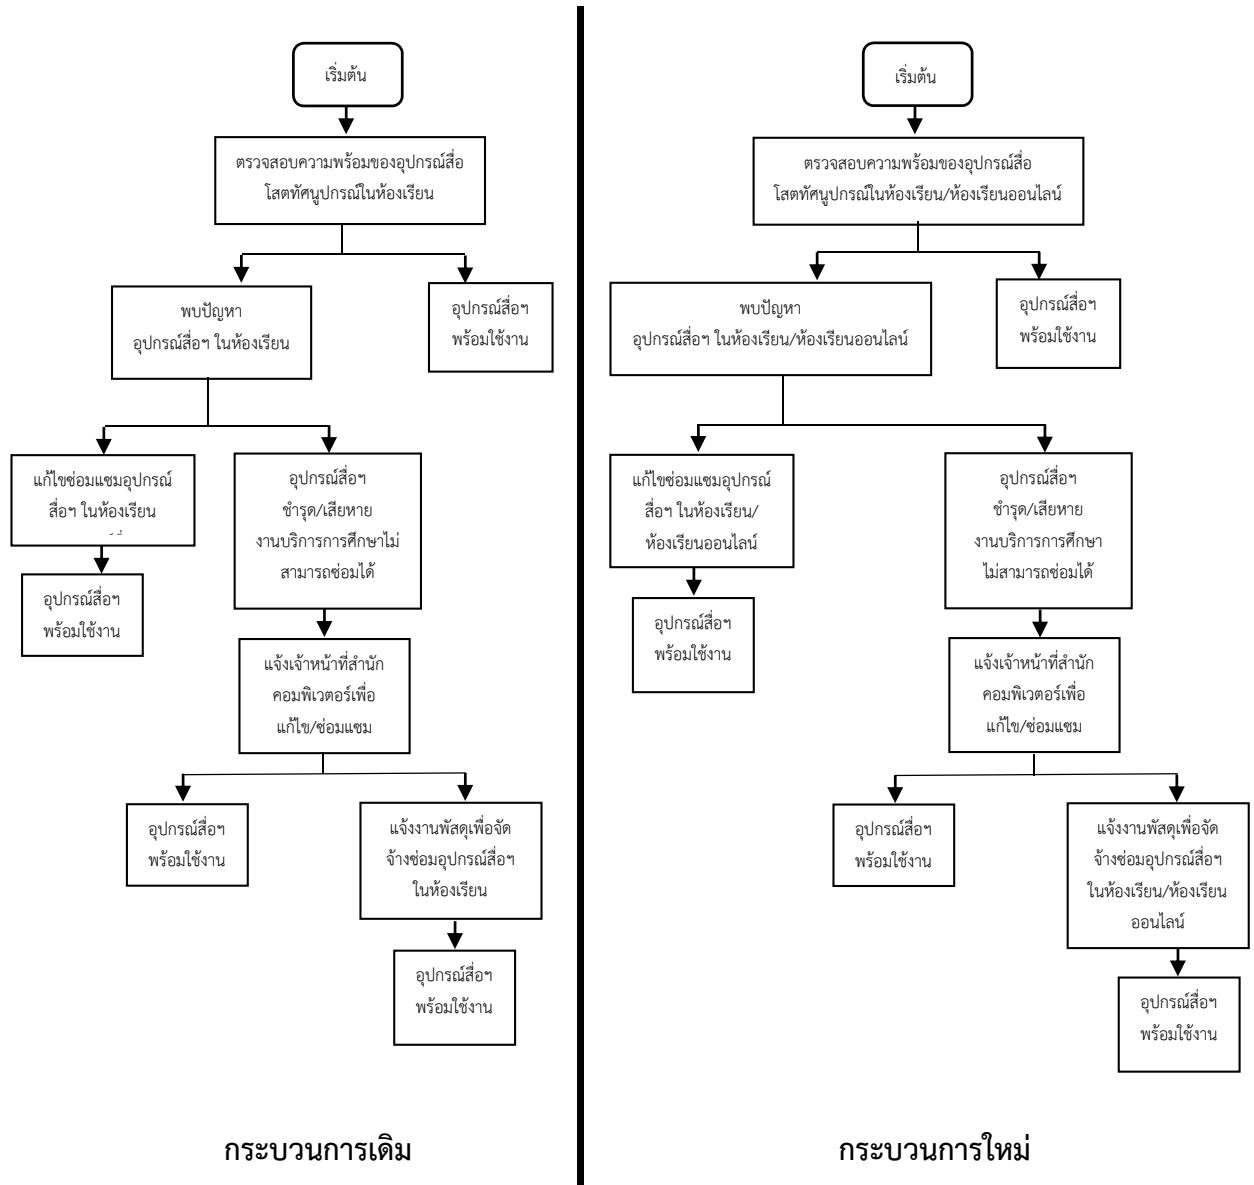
เริ่มต้น

ตรวจสอบความพร้อมของอุปกรณ์สื่อโสตทัศนูปกรณ์ในห้องเรียน

พบปัญหา อุปกรณ์สื่อฯ ในห้องเรียน

อุปกรณ์สื่อฯ พร้อมใช้งาน

แก้ไขซ่อมแซมอุปกรณ์สื่อฯ ในห้องเรียน

อุปกรณ์สื่อฯ พร้อมใช้งาน

อุปกรณ์สื่อฯ ชำรุด/เสียหาย งานบริการการศึกษาไม่สามารถซ่อมได้

แจ้งเจ้าหน้าที่สำนักคอมพิวเตอร์เพื่อแก้ไข/ซ่อมแซม

อุปกรณ์สื่อฯ พร้อมใช้งาน

แจ้งงานพัสดุเพื่อจัดจ้างซ่อมอุปกรณ์สื่อฯ ในห้องเรียน

อุปกรณ์สื่อฯ พร้อมใช้งาน

กระบวนการเดิม

เริ่มต้น

ตรวจสอบความพร้อมของอุปกรณ์สื่อโสตทัศนูปกรณ์ในห้องเรียน/ห้องเรียนออนไลน์

พบปัญหา อุปกรณ์สื่อฯ ในห้องเรียน/ห้องเรียนออนไลน์

อุปกรณ์สื่อฯ พร้อมใช้งาน

แก้ไขซ่อมแซมอุปกรณ์สื่อฯ ในห้องเรียน/ห้องเรียนออนไลน์

อุปกรณ์สื่อฯ พร้อมใช้งาน

อุปกรณ์สื่อฯ ชำรุด/เสียหาย งานบริการการศึกษาไม่สามารถซ่อมได้

แจ้งเจ้าหน้าที่สำนักคอมพิวเตอร์เพื่อแก้ไข/ซ่อมแซม

อุปกรณ์สื่อฯ พร้อมใช้งาน

แจ้งงานพัสดุเพื่อจัดจ้างซ่อมอุปกรณ์สื่อฯ ในห้องเรียน/ห้องเรียนออนไลน์

อุปกรณ์สื่อฯ พร้อมใช้งาน

กระบวนการใหม่